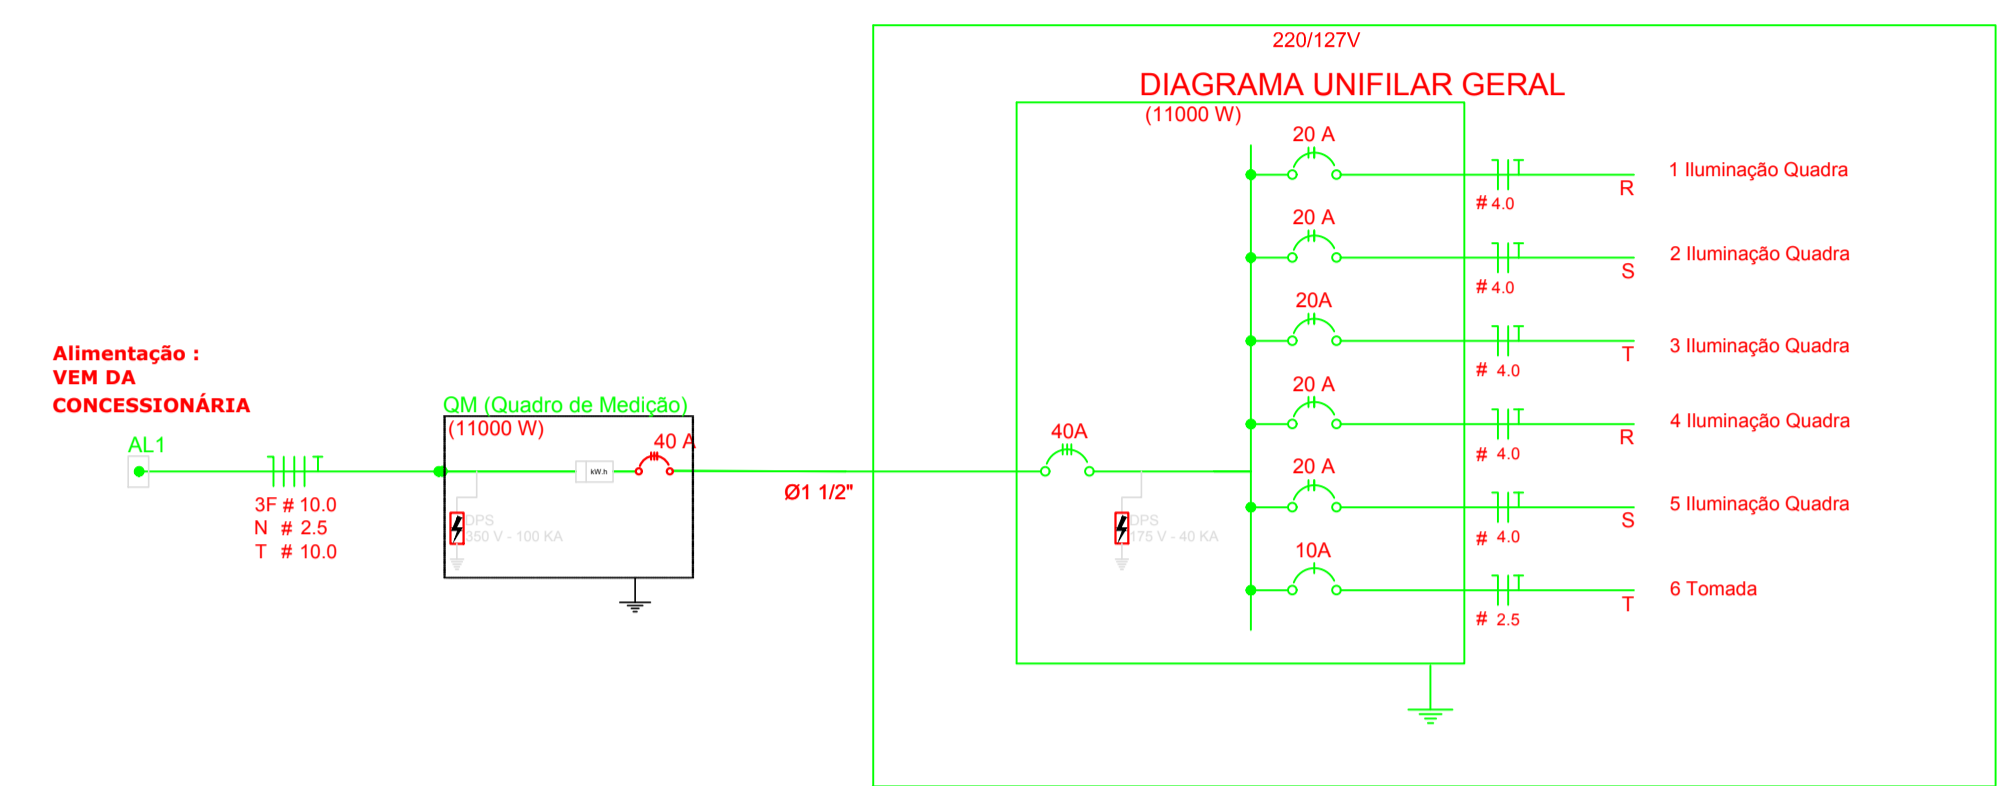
220/127V

DIAGRAMA UNIFILAR GERAL

(11000 W)

Alimentação :
VEM DA
CONCESSIONÁRIA

AL1

3F # 10.0
N # 2.5
T # 10.0

QM (Quadro de Medição)
(11000 W)

kW.h

40 A

DPS
350 V - 100 KA

Ø1 1/2"

40A

DPS
175 V - 40 KA

20 A
# 4.0
R
1 Iluminação Quadra

20 A
# 4.0
S
2 Iluminação Quadra

20A
# 4.0
T
3 Iluminação Quadra

20 A
# 4.0
R
4 Iluminação Quadra

20 A
# 4.0
S
5 Iluminação Quadra

10A
# 2.5
T
6 Tomada